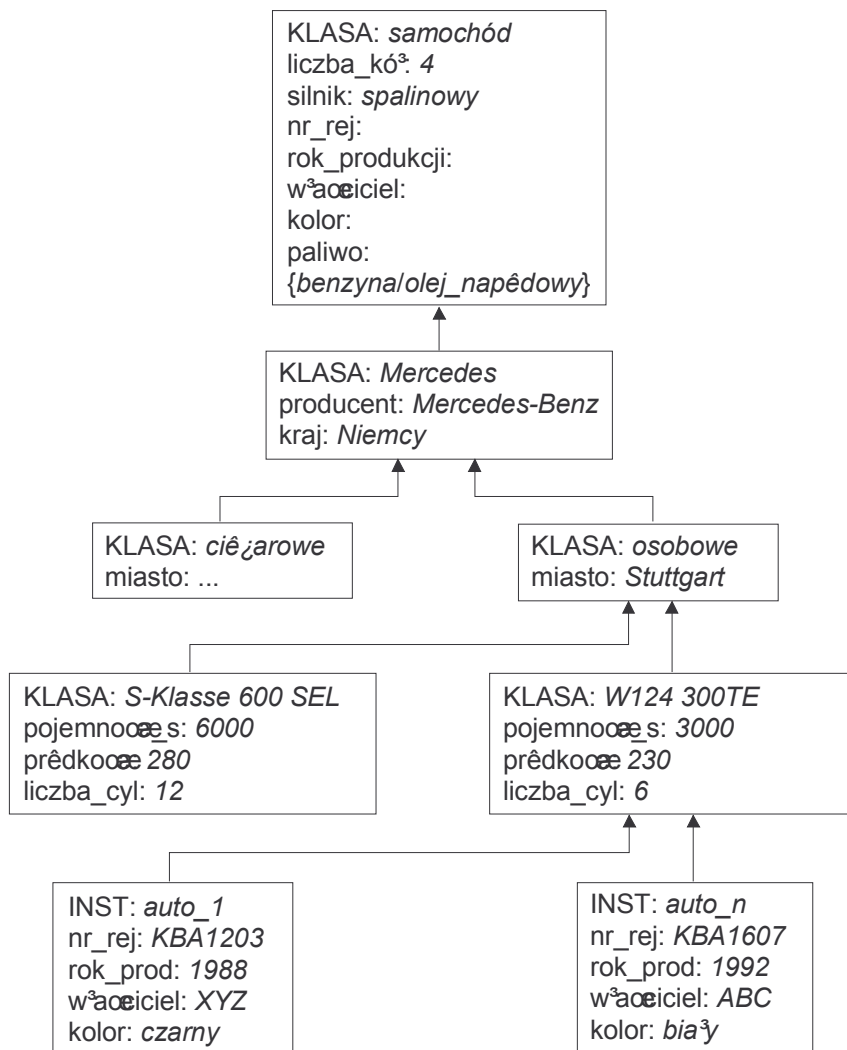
KLASA: *samochód*
liczba_kó³: *4*
silnik: *spalinowy*
nr_rej:
rok_produkcji:
w³aœciciel:
kolor:
paliwo:
{*benzyna*/*olej_napêdowy*}

KLASA: *Mercedes*
producent: *Mercedes-Benz*
kraj: *Niemcy*

KLASA: *ciê¿arowe*
miasto: ...

KLASA: *osobowe*
miasto: *Stuttgart*

KLASA: *S-Klasse 600 SEL*
pojemnoœæ_s: *6000*
prêdkoœæ *280*
liczba_cyl: *12*

KLASA: *W124 300TE*
pojemnoœæ_s: *3000*
prêdkoœæ *230*
liczba_cyl: *6*

INST: *auto_1*
nr_rej: *KBA1203*
rok_prod: *1988*
w³aœciciel: *XYZ*
kolor: *czarny*

INST: *auto_n*
nr_rej: *KBA1607*
rok_prod: *1992*
w³aœciciel: *ABC*
kolor: *bia³y*